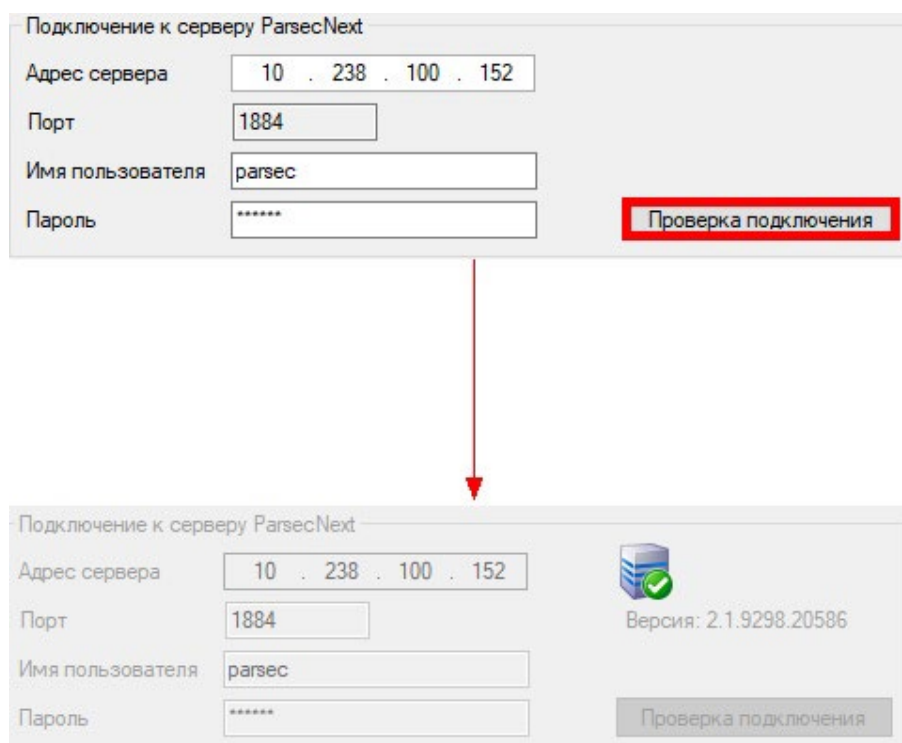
Подключение к серверу ParsecNext

Адрес сервера 10 . 238 . 100 . 152

Порт 1884

Имя пользователя parsec

Пароль ******

Проверка подключения

Подключение к серверу ParsecNext

Адрес сервера 10 . 238 . 100 . 152

Порт 1884

Имя пользователя parsec

Пароль ******

Версия: 2.1.9298.20586

Проверка подключения